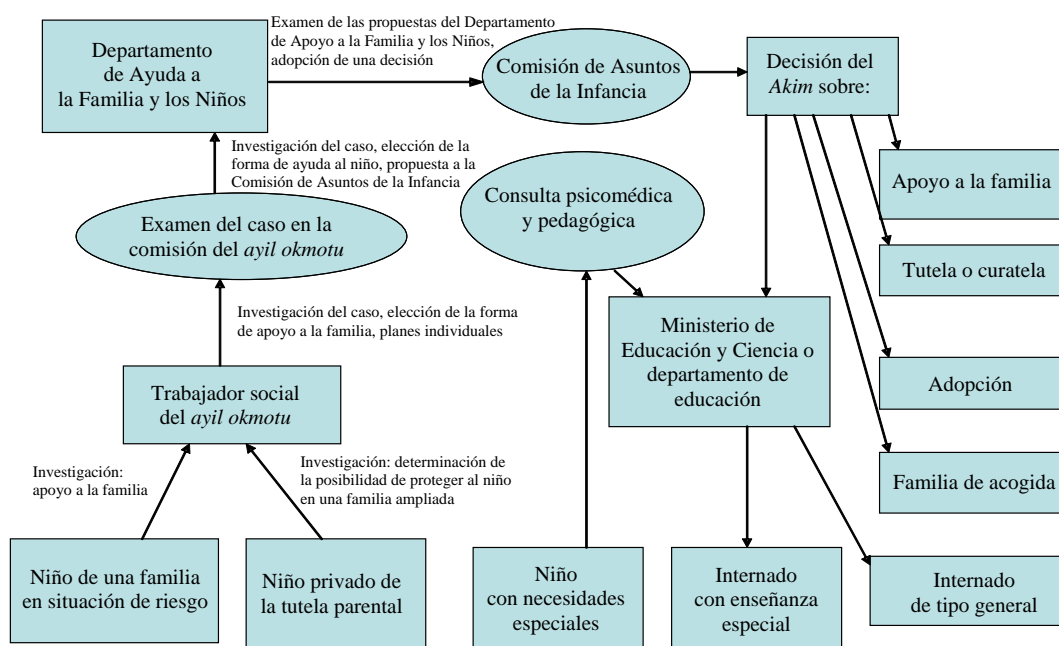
Departamento de Ayuda a la Familia y los Niños

Examen de las propuestas del Departamento de Apoyo a la Familia y los Niños, adopción de una decisión

Comisión de Asuntos de la Infancia

Decisión del *Akim* sobre:

Apoyo a la familia

Tutela o curatela

Adopción

Familia de acogida

Investigación del caso, elección de la forma de ayuda al niño, propuesta a la Comisión de Asuntos de la Infancia

Examen del caso en la comisión del *ayil okmotu*

Consulta psicomédica y pedagógica

Investigación del caso, elección de la forma de apoyo a la familia, planes individuales

Ministerio de Educación y Ciencia o departamento de educación

Trabajador social del *ayil okmotu*

Investigación: apoyo a la familia

Investigación: determinación de la posibilidad de proteger al niño en una familia ampliada

Niño de una familia en situación de riesgo

Niño privado de la tutela parental

Niño con necesidades especiales

Internado con enseñanza especial

Internado de tipo general